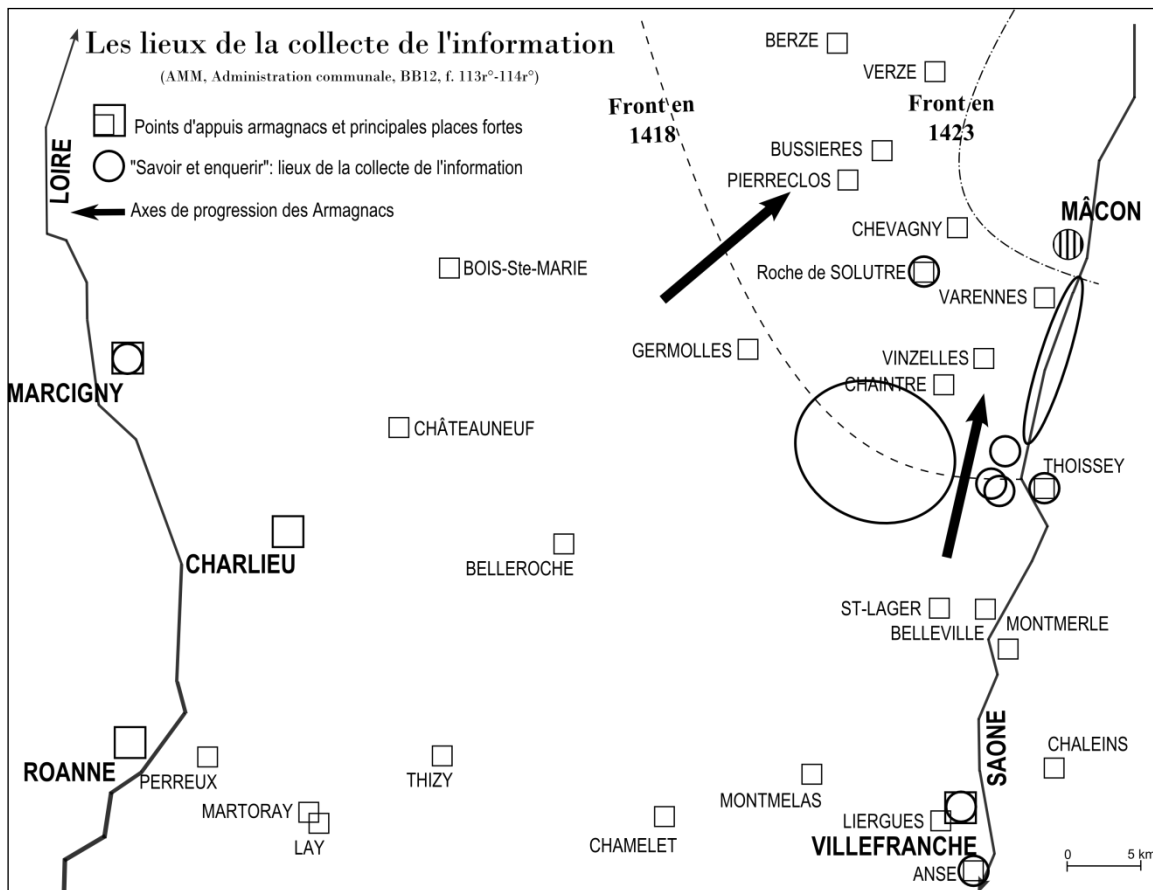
Les lieux de la collecte de l'information

(AMM, Administration communale, BB12, f. 113r°-114r°)

Points d'appuis armagnacs et principales places fortes

"Savoir et enquerir": lieux de la collecte de l'information

Axes de progression des Armagnacs

LOIRE

Front en 1418

Front en 1423

BERZE

VERZE

BUSSIERES

PIERRECLOS

CHEVAGNY

MÂCON

BOIS-Ste-MARIE

Roche de SOLUTRE

VARENNES

MARCIGNY

GERMOLLES

VINZELLES

CHAINTRE

CHÂTEAUNEUF

THOISSEY

CHARLIEU

BELLEROCHE

ST-LAGER

BELLEVILLE

MONTMERLE

SAONE

ROANNE

PERREUX

THIZY

CHALEINS

MONTMELAS

MARTORAY

LAY

CHAMELET

LIERGUES

VILLEFRANCHE

ANSE

0

5 km